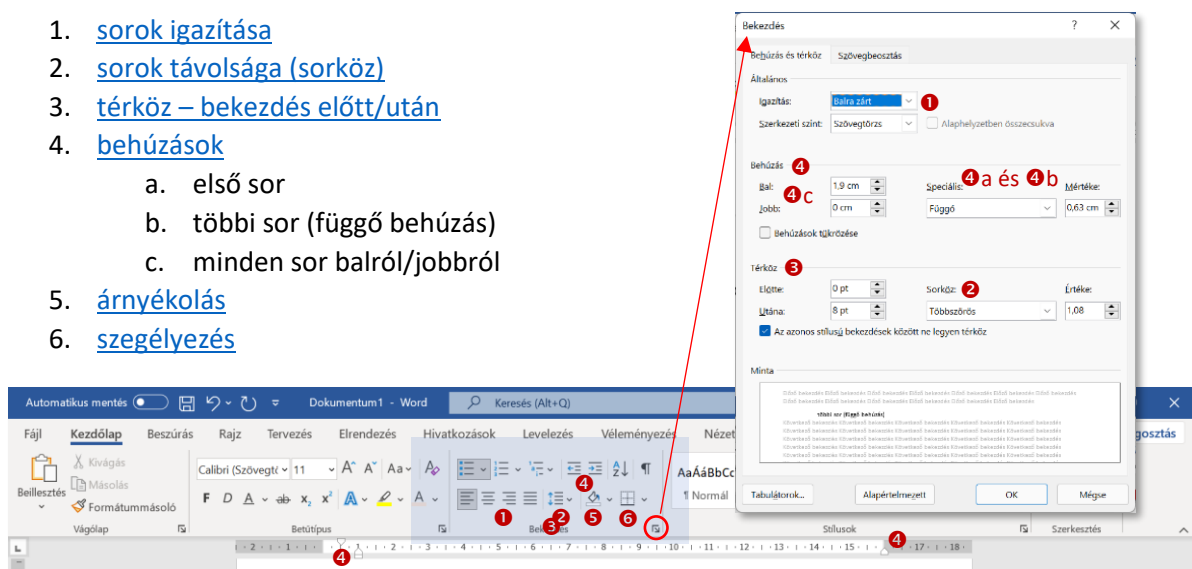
1. sorok igazítása
2. sorok távolsága (sorköz)
3. térköz – bekezdés előtt/után
4. behúzások
a. első sor
b. többi sor (függő behúzás)
c. minden sor balról/jobbról
5. árnyékolás
6. szegélyezés

Bekezdés ? ✕
Behúzás és térköz Szövegbeosztás
Általános
Igazítás: Balra zárt 1
Szerkezeti szint: Szövegtörzs Alaphelyzetben összecsukva
Behúzás 4
Bal: 1,9 cm 4c
Jobb: 0 cm
Speciális: 4a és 4b Mértéke:
Függő 0,63 cm
Behúzások tükrözése
Térköz 3
Előtte: 0 pt
Utána: 8 pt
Sorköz: 2 Értéke:
Többszörös 1,08
Az azonos stílusú bekezdések között ne legyen térköz
Minta
többi sor (függő behúzás)
Tabulátorok... Alapértelmezett OK Mégse

Automatikus mentés Dokumentum1 - Word Keresés (Alt+Q)
Fájl Kezdőlap Beszúrás Rajz Tervezés Elrendezés Hivatkozások Levelezés Véleményezés Nézet
Beillesztés Kivágás Másolás Formátummásoló
Vágólap
Calibri (Szövegtö 11
Betűtípus
AaÁáBbCc ¶ Normál
Bekezdés 1 2 3 4 5 6
Stílusok
Szerkesztés
4 4